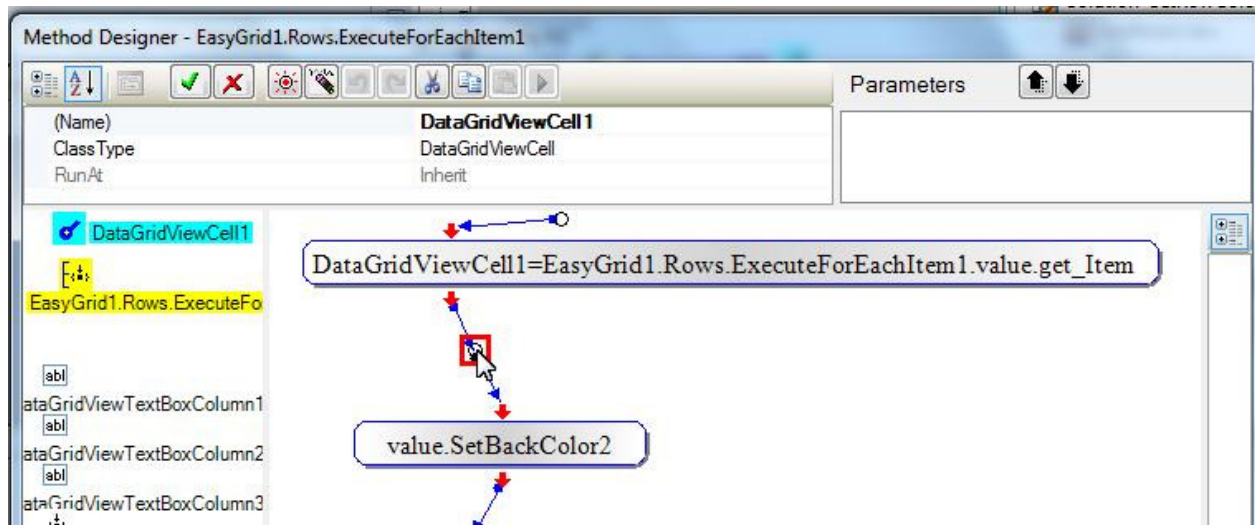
Method Designer - EasyGrid1.Rows.ExecuteForEachItem1

Parameters

| | |
|---|---|
| (Name) | DataGridViewCell1 |
| ClassType | DataGridViewCell |
| RunAt | Inherit |

DataGridViewCell1

EasyGrid1.Rows.ExecuteFo

abl
ataGridViewTextBoxColumn1
abl
ataGridViewTextBoxColumn2
abl
ataGridViewTextBoxColumn3

DataGridViewCell1=EasyGrid1.Rows.ExecuteForEachItem1.value.get_Item

value.SetBackColor2